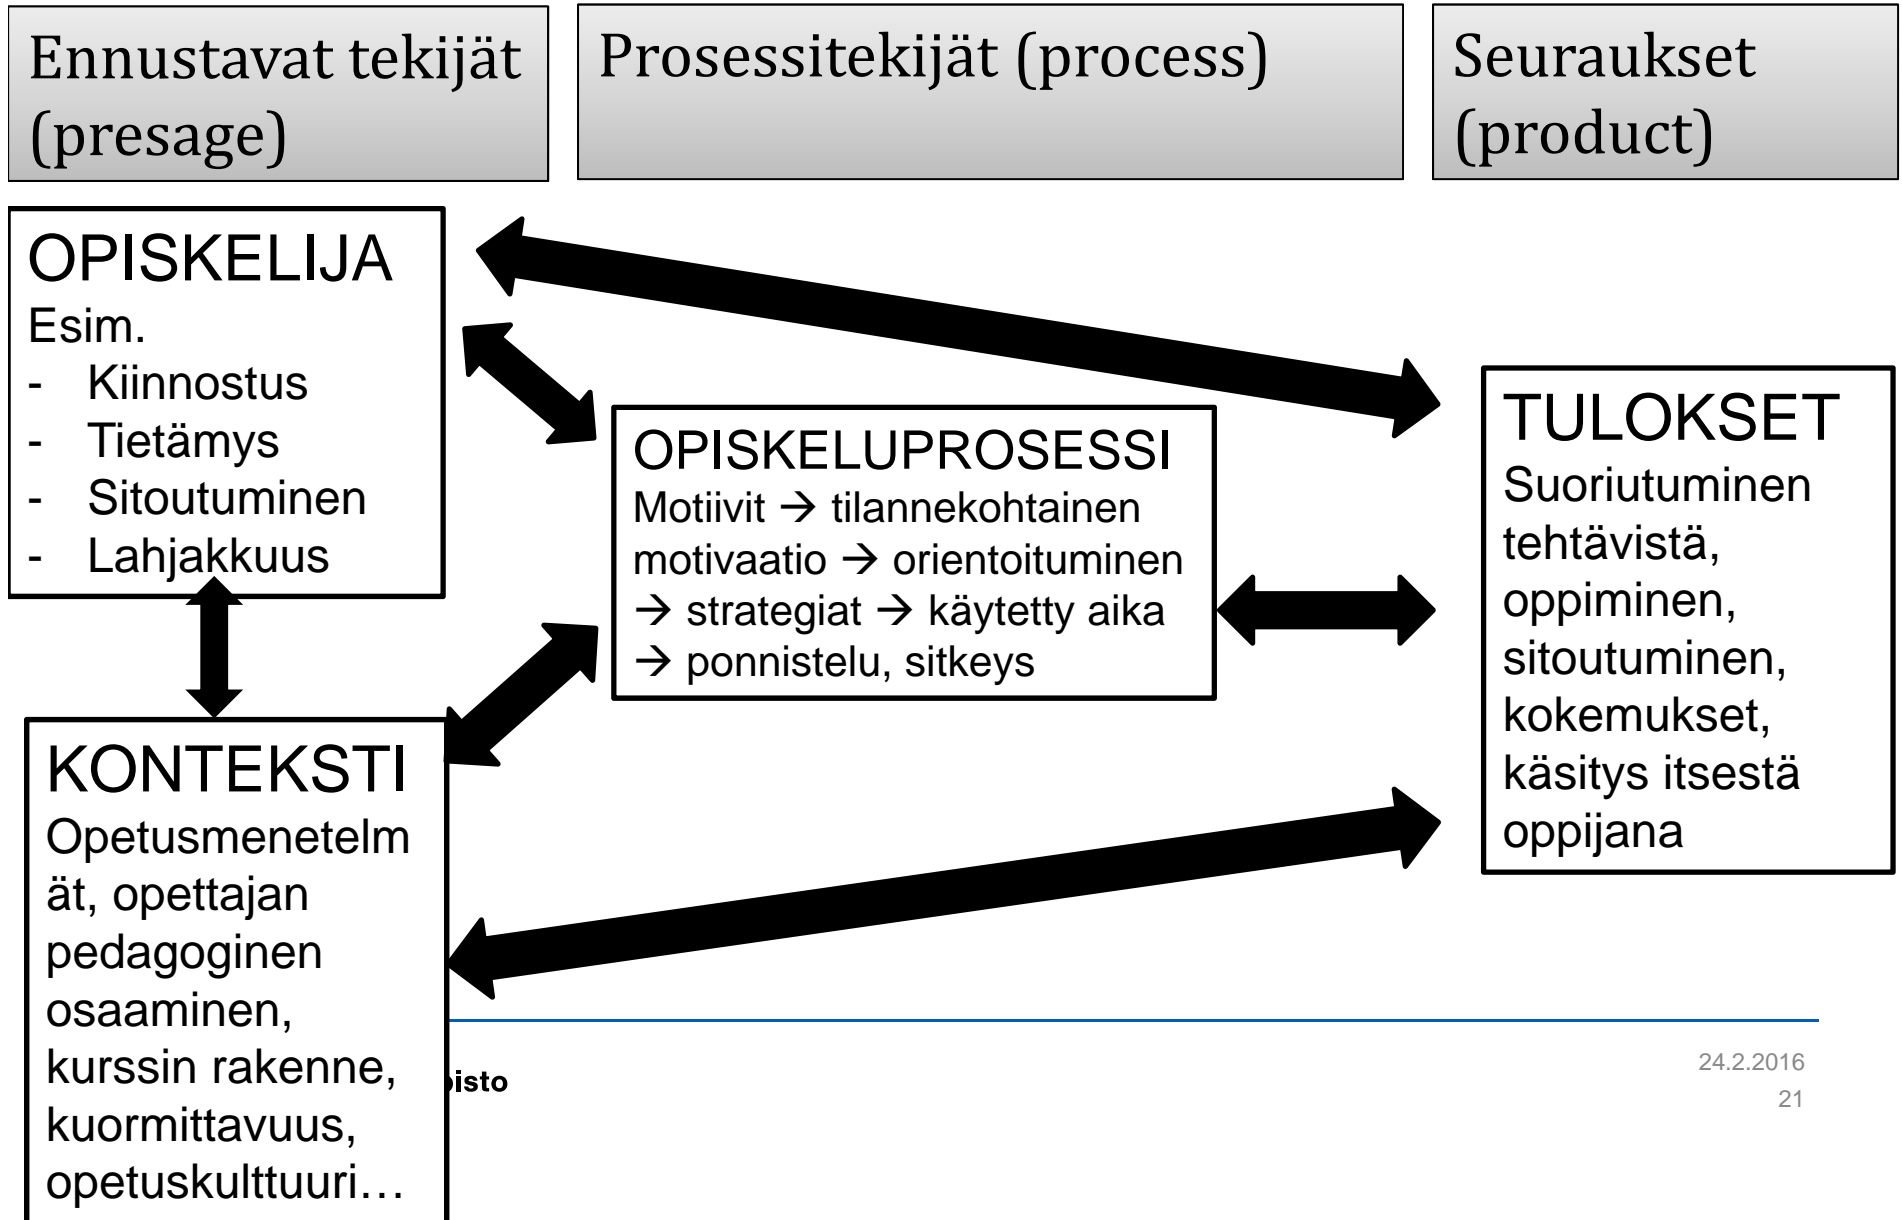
Ennustavat tekijät (presage)

Prosessitekijät (process)

Seuraukset (product)

OPISKELIJA
Esim.
- Kiinnostus
- Tietämys
- Sitoutuminen
- Lahjakkuus

OPISKELUPROSESSI
Motiivit → tilannekohtainen motivaatio → orientoituminen → strategiat → käytetty aika → ponnistelu, sitkeys

TULOKSET
Suoriutuminen tehtävistä, oppiminen, sitoutuminen, kokemukset, käsitys itsestä oppijana

KONTEKSTI
Opetusmenetelmät, opettajan pedagoginen osaaminen, kurssin rakenne, kuormittavuus, opetuskulttuuri…

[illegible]isto

24.2.2016
21